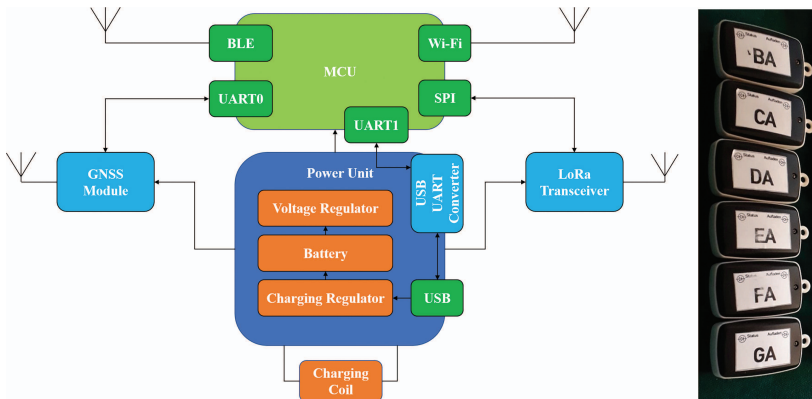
BLE

Wi-Fi

MCU

UART0

SPI

UART1

GNSS Module

Power Unit

USB UART Converter

LoRa Transceiver

Voltage Regulator

Battery

Charging Regulator

USB

Charging Coil

Status Aufladen BA

Status Aufladen CA

Status Aufladen DA

Status Aufladen EA

Status Aufladen FA

Status Aufladen GA